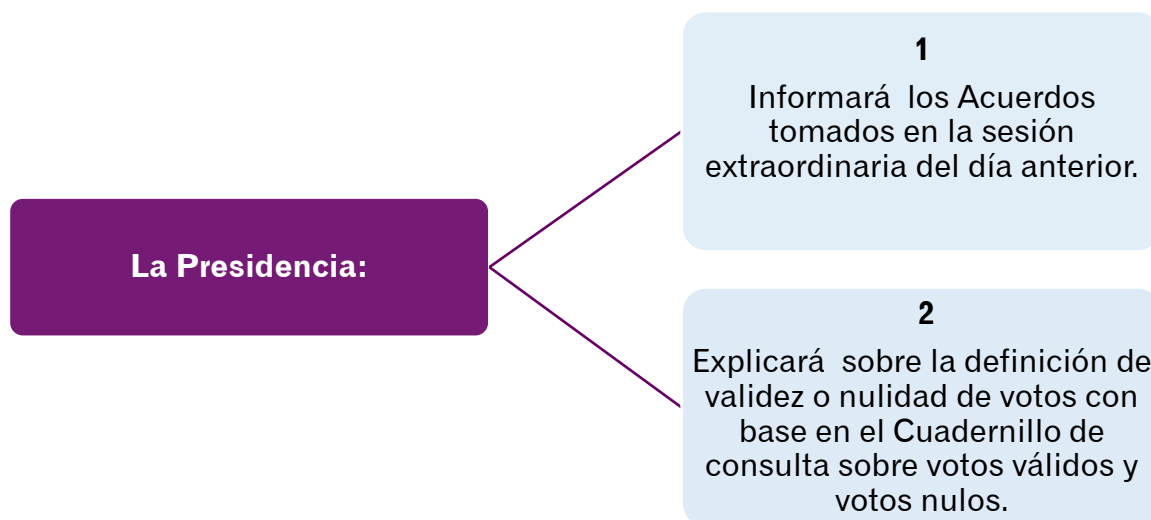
La Presidencia:

1

Informará los Acuerdos tomados en la sesión extraordinaria del día anterior.

2

Explicará sobre la definición de validez o nulidad de votos con base en el Cuadernillo de consulta sobre votos válidos y votos nulos.